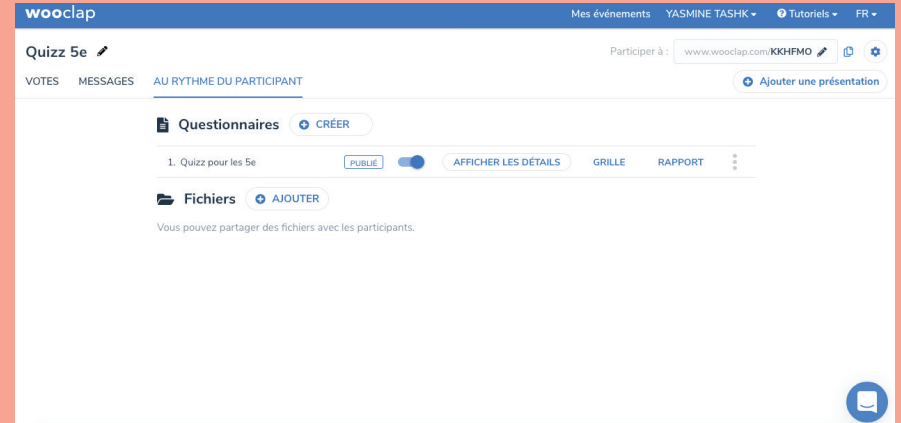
wooclap

Mes événements YASMINE TASHK ▾ Tutoriels ▾ FR ▾

Quizz 5e

Participer à : www.wooclap.com/KKHFMO

VOTES MESSAGES AU RYTHME DU PARTICIPANT

Ajouter une présentation

Questionnaires CRÉER

1. Quizz pour les 5e PUBLIÉ AFFICHER LES DÉTAILS GRILLE RAPPORT

Fichiers AJOUTER

Vous pouvez partager des fichiers avec les participants.